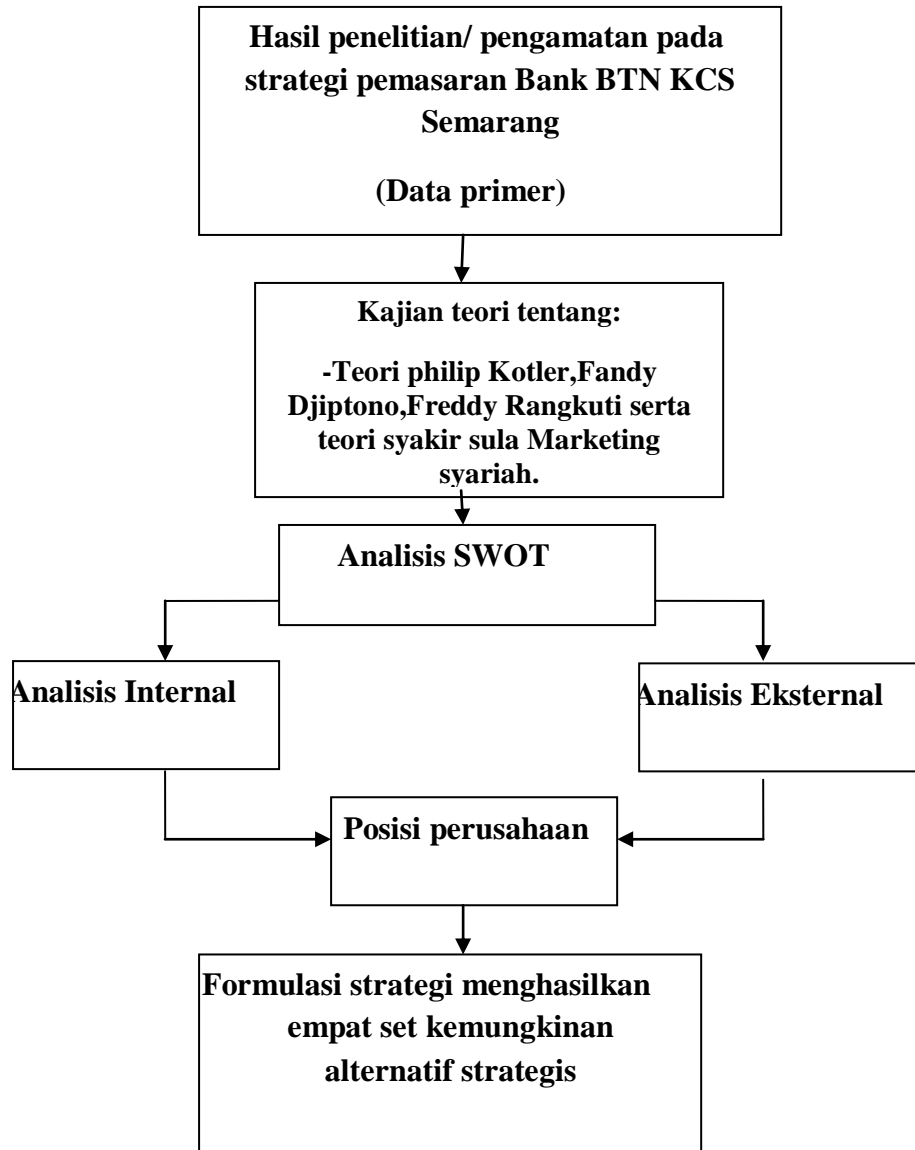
Hasil penelitian/ pengamatan pada strategi pemasaran Bank BTN KCS Semarang

(Data primer)

Kajian teori tentang:

-Teori philip Kotler,Fandy Djiptono,Freddy Rangkuti serta teori syakir sula Marketing syariah.

Analisis SWOT

Analisis Internal

Analisis Eksternal

Posisi perusahaan

Formulasi strategi menghasilkan empat set kemungkinan alternatif strategis